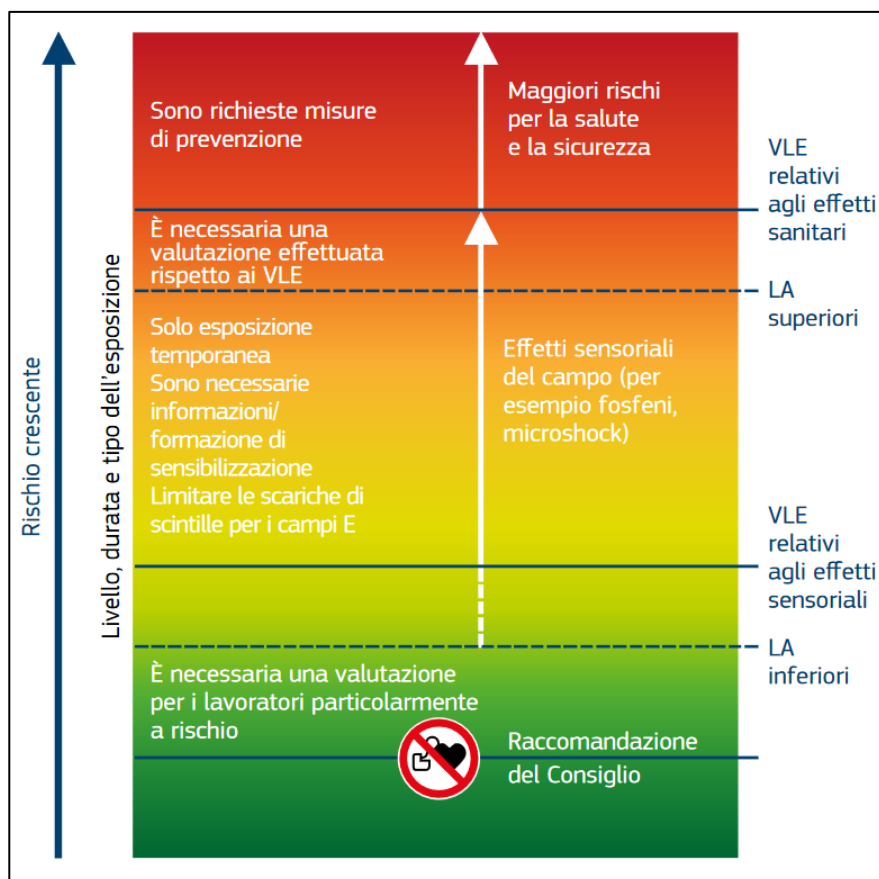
Rischio crescente

Livello, durata e tipo dell'esposizione

Sono richieste misure di prevenzione

Maggiori rischi per la salute e la sicurezza

VLE relativi agli effetti sanitari

È necessaria una valutazione effettuata rispetto ai VLE

LA superiori

Solo esposizione temporanea
Sono necessarie informazioni/ formazione di sensibilizzazione
Limitare le scariche di scintille per i campi E

Effetti sensoriali del campo (per esempio fosfeni, microshock)

VLE relativi agli effetti sensoriali

LA inferiori

È necessaria una valutazione per i lavoratori particolarmente a rischio

Raccomandazione del Consiglio